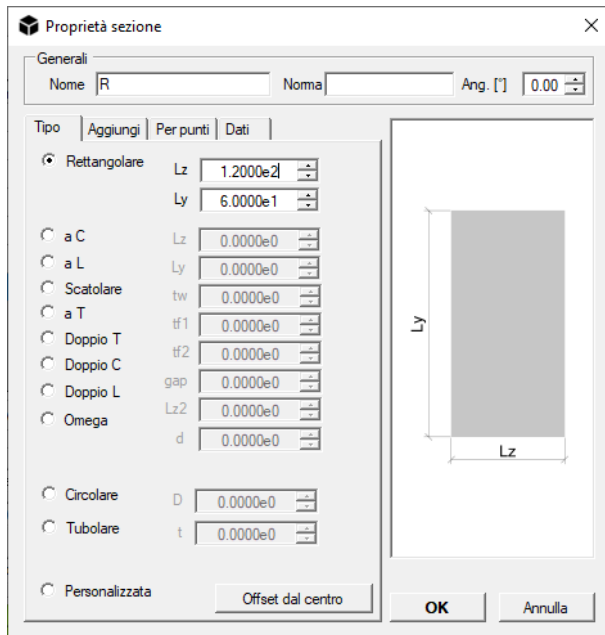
Proprietà sezione
×

Generali
Nome R
Norma
Ang. [°] 0.00

Tipo | Aggiungi | Per punti | Dati

Rettangolare
Lz 1.2000e2
Ly 6.0000e1

a C
a L
Scatolare
a T
Doppio T
Doppio C
Doppio L
Omega

Lz 0.0000e0
Ly 0.0000e0
tw 0.0000e0
tf1 0.0000e0
tf2 0.0000e0
gap 0.0000e0
Lz2 0.0000e0
d 0.0000e0

Circolare
Tubolare

D 0.0000e0
t 0.0000e0

Personalizzata
Offset dal centro

Ly
Lz

OK
Annulla